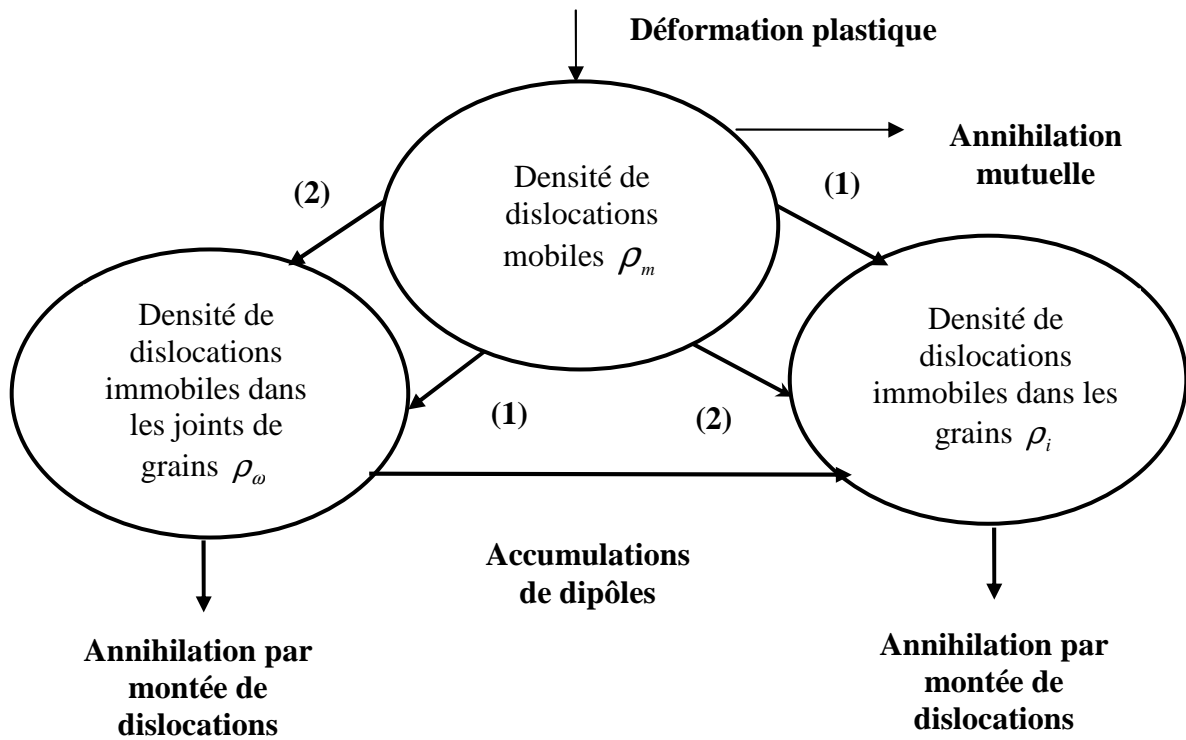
Déformation plastique

Annihilation mutuelle

(2)

Densité de dislocations mobiles $\rho_m$

(1)

Densité de dislocations immobiles dans les joints de grains $\rho_\omega$

(1)

(2)

Densité de dislocations immobiles dans les grains $\rho_i$

Accumulations de dipôles

Annihilation par montée de dislocations

Annihilation par montée de dislocations